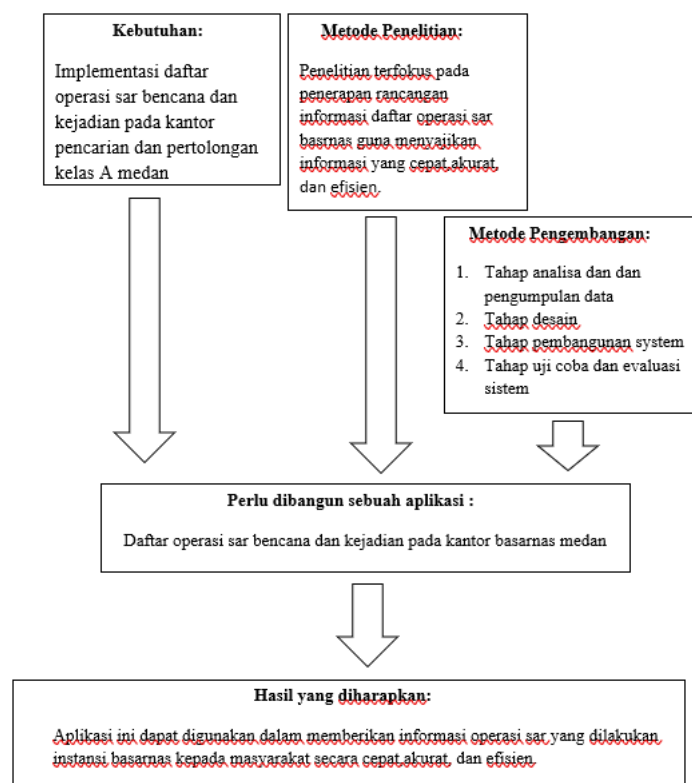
Kebutuhan:

Implementasi daftar operasi sar bencana dan kejadian pada kantor pencarian dan pertolongan kelas A medan

Metode Penelitian:

Penelitian terfokus pada penerapan rancangan informasi daftar operasi sar basrnas guna menyajikan informasi yang cepat,akurat, dan efisien.

Metode Pengembangan:

1. Tahap analisa dan dan pengumpulan data
2. Tahap desain
3. Tahap pembangunan system
4. Tahap uji coba dan evaluasi sistem

Perlu dibangun sebuah aplikasi :

Daftar operasi sar bencana dan kejadian pada kantor basarnas medan

Hasil yang diharapkan:

Aplikasi ini dapat digunakan dalam memberikan informasi operasi sar yang dilakukan instansi basarnas kepada masyarakat secara cepat,akurat, dan efisien.